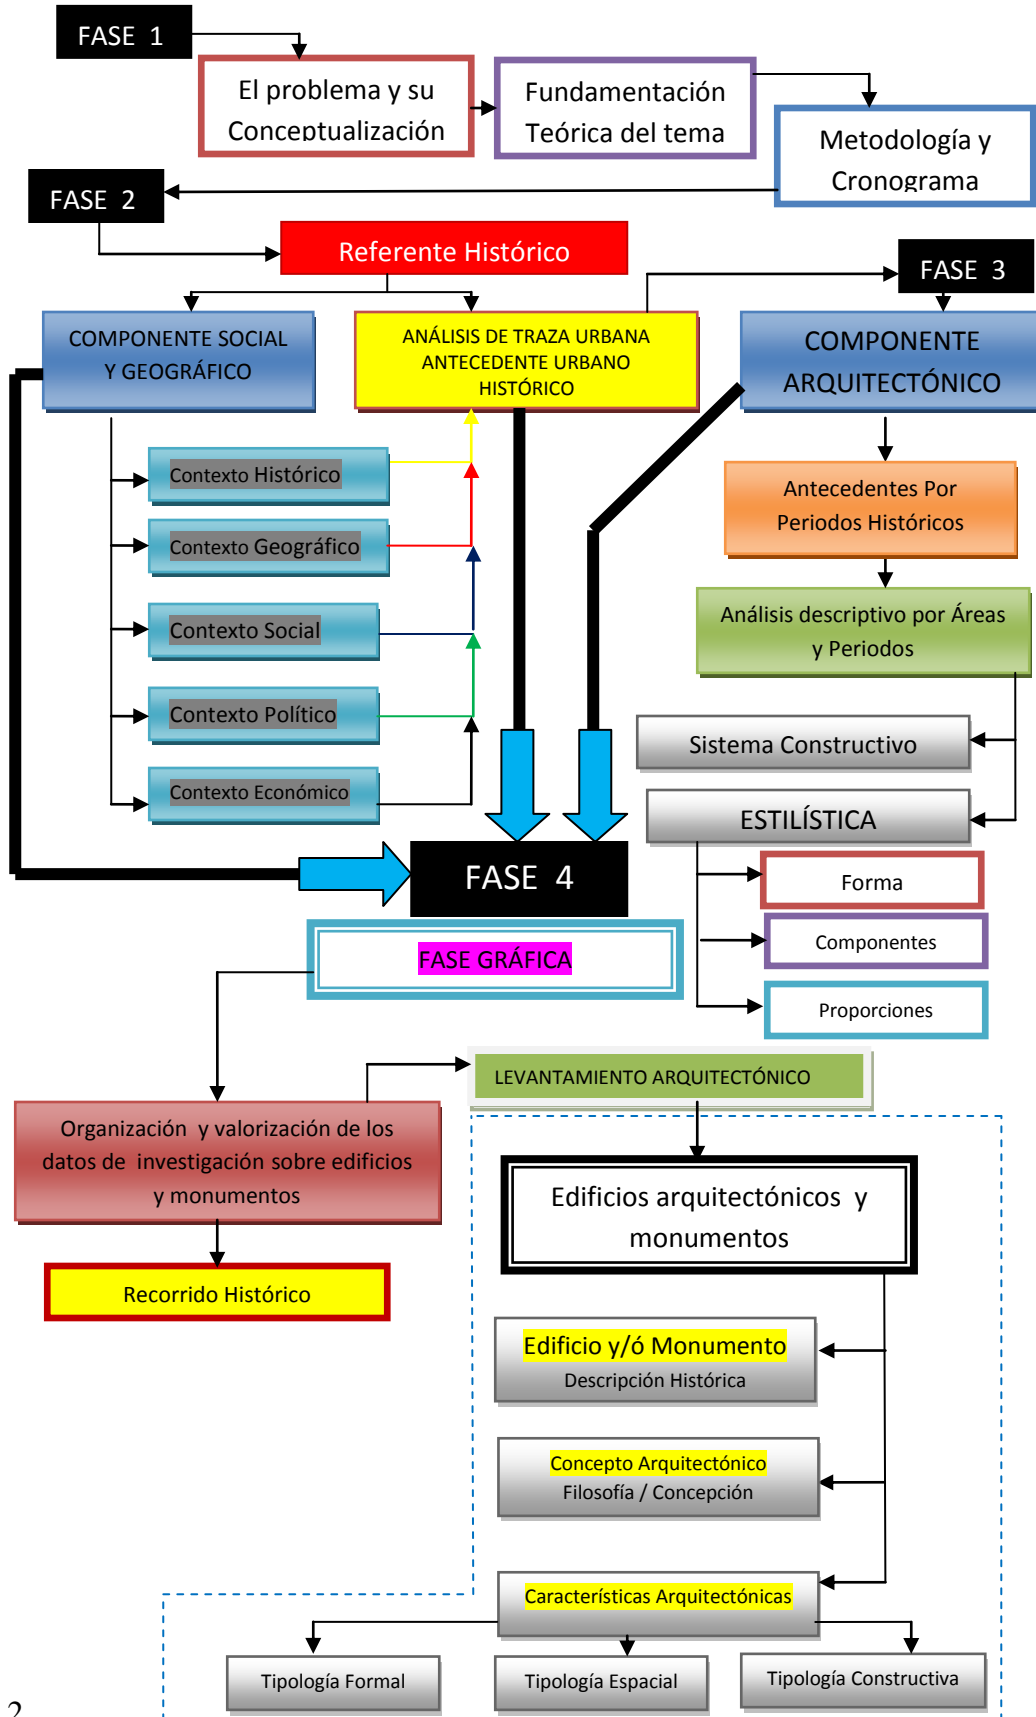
FASE 1

El problema y su Conceptualización

Fundamentación Teórica del tema

Metodología y Cronograma

FASE 2

Referente Histórico

FASE 3

COMPONENTE SOCIAL Y GEOGRÁFICO

ANÁLISIS DE TRAZA URBANA ANTECEDENTE URBANO HISTÓRICO

COMPONENTE ARQUITECTÓNICO

Contexto Histórico

Contexto Geográfico

Contexto Social

Contexto Político

Contexto Económico

Antecedentes Por Periodos Históricos

Análisis descriptivo por Áreas y Periodos

Sistema Constructivo

ESTILÍSTICA

Forma

Componentes

Proporciones

FASE 4

FASE GRÁFICA

LEVANTAMIENTO ARQUITECTÓNICO

Organización y valorización de los datos de investigación sobre edificios y monumentos

Recorrido Histórico

Edificios arquitectónicos y monumentos

Edificio y/ó Monumento
Descripción Histórica

Concepto Arquitectónico
Filosofía / Concepción

Características Arquitectónicas

Tipología Formal

Tipología Espacial

Tipología Constructiva

2